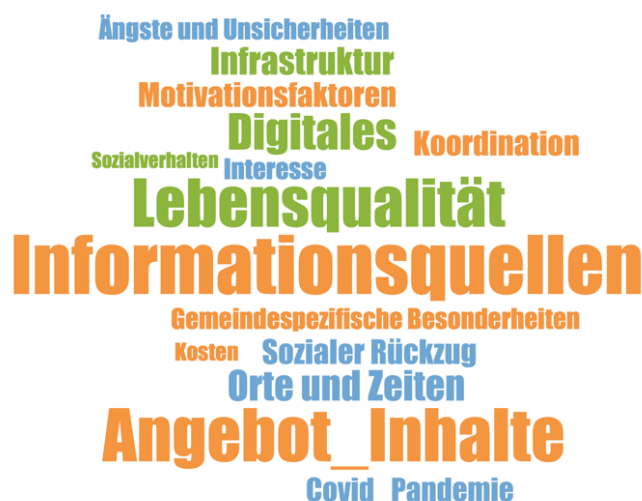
Ängste und Unsicherheiten
Infrastruktur
Motivationsfaktoren
Digitales
Koordination
Sozialverhalten
Interesse
Lebensqualität
Informationsquellen
Gemeindespezifische Besonderheiten
Kosten
Sozialer Rückzug
Orte und Zeiten
Angebot_Inhalte
Covid
Pandemie